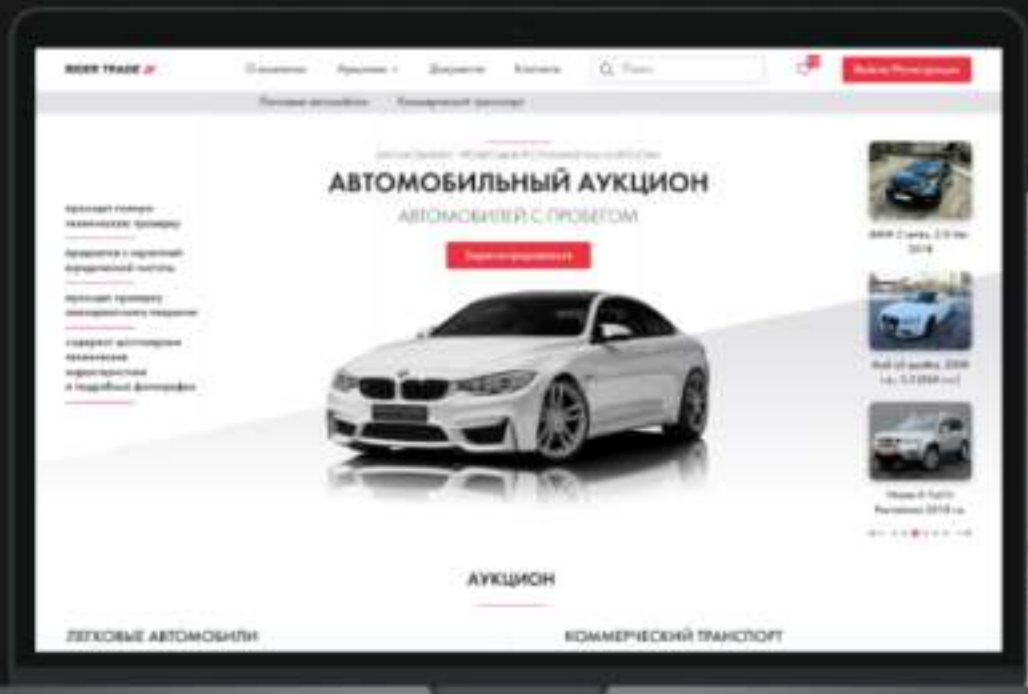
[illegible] TRADE

О компании

Аукцион

Документы

Контакты

Поиск

Войти/Регистрация

Легковые автомобили

Коммерческий транспорт

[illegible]

АВТОМОБИЛЬНЫЙ АУКЦИОН

АВТОМОБИЛЕЙ С ПРОБЕГОМ

Зарегистрироваться

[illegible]

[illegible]

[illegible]

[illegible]

BMW 3 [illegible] 2018

Audi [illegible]

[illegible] 2018

АУКЦИОН

ЛЕГКОВЫЕ АВТОМОБИЛИ

КОММЕРЧЕСКИЙ ТРАНСПОРТ